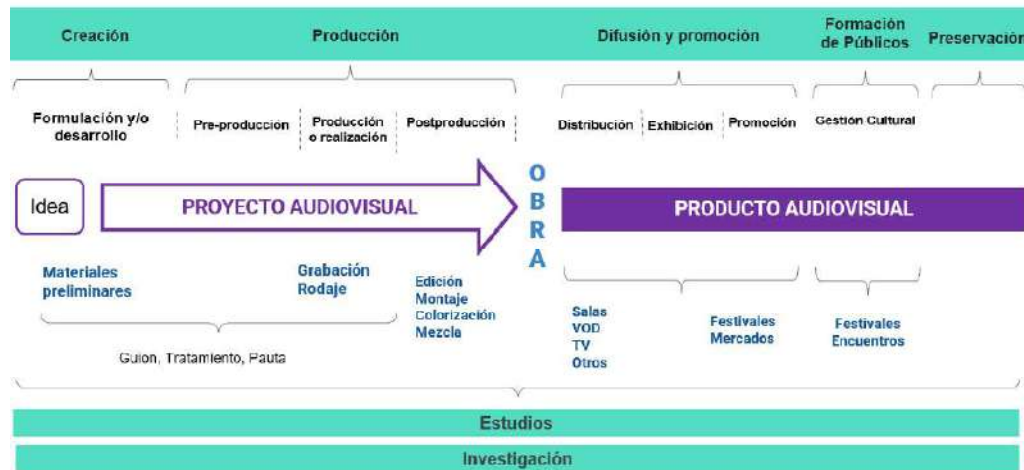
Creación

Producción

Difusión y promoción

Formación de Públicos

Preservación

Formulación y/o desarrollo

Pre-produccion

Producción o realización

Postproducción

Distribución

Exhibición

Promoción

Gestión Cultural

Idea

PROYECTO AUDIOVISUAL

O B R A

PRODUCTO AUDIOVISUAL

Materiales preliminares

Grabación Rodaje

Edición Montaje Colorización Mezcla

Gulon, Tratamiento, Pauta

Salas VOD TV Otros

Festivales Mercados

Festivales Encuentros

Estudios

Investigación